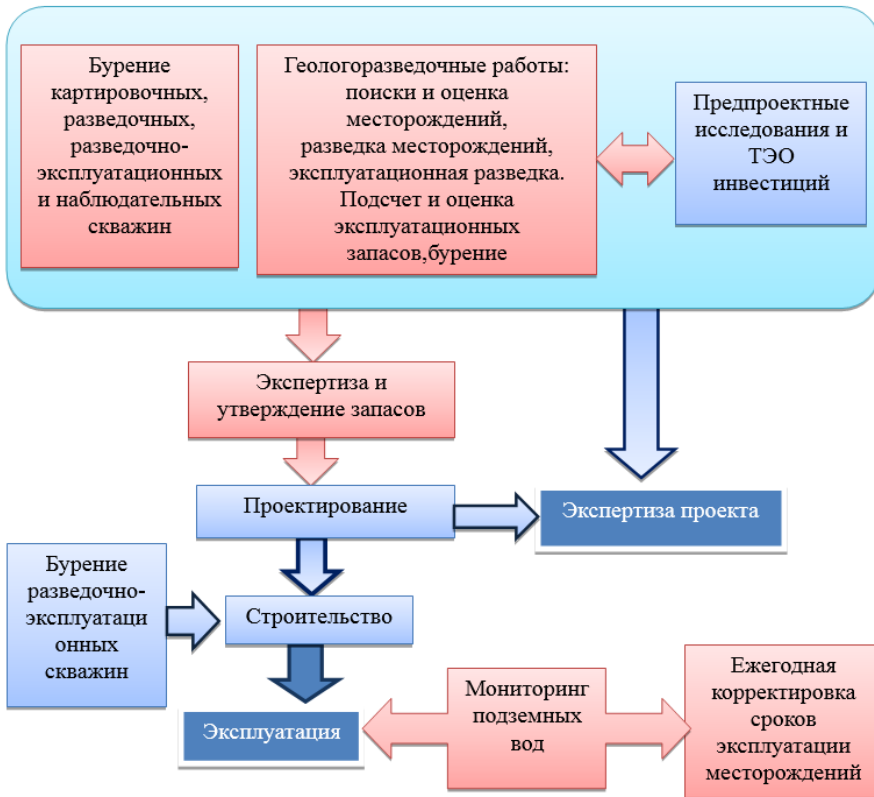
Бурение картировочных, разведочных, разведочно-эксплуатационных и наблюдательных скважин

Геологоразведочные работы: поиски и оценка месторождений, разведка месторождений, эксплуатационная разведка. Подсчет и оценка эксплуатационных запасов,бурение

Предпроектные исследования и ТЭО инвестиций

Экспертиза и утверждение запасов

Проектирование

Экспертиза проекта

Бурение разведочно-эксплуатаци онных скважин

Строительство

Эксплуатация

Мониторинг подземных вод

Ежегодная корректировка сроков эксплуатации месторождений